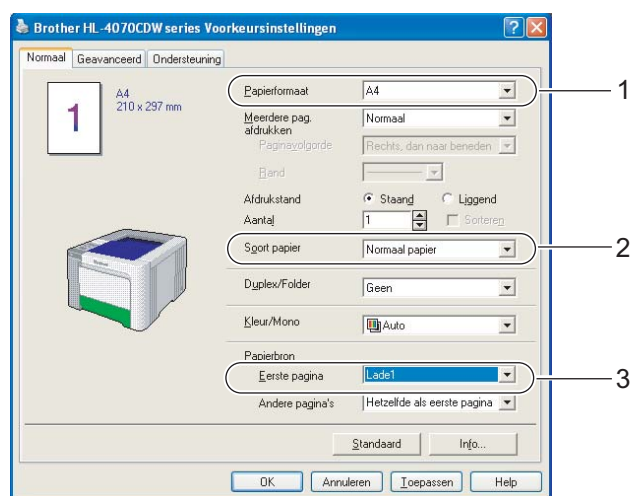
Brother HL-4070CDW series Voorkeursinstellingen

Normaal | Geavanceerd | Ondersteuning

A4
210 x 297 mm

1

Papierformaat | A4

Meerdere pag. afdrukken | Normaal

Paginavolgorde | Rechts, dan naar beneden

Rand

Afdrukstand | Staand | Liggend

Aantal | 1 | Sorteren

Soort papier | Normaal papier

Duplex/Folder | Geen

Kleur/Mono | Auto

Papierbron

Eerste pagina | Lade1

Andere pagina's | Hetzelfde als eerste pagina

Standaard | Info...

OK | Annuleren | Toepassen | Help

1

2

3